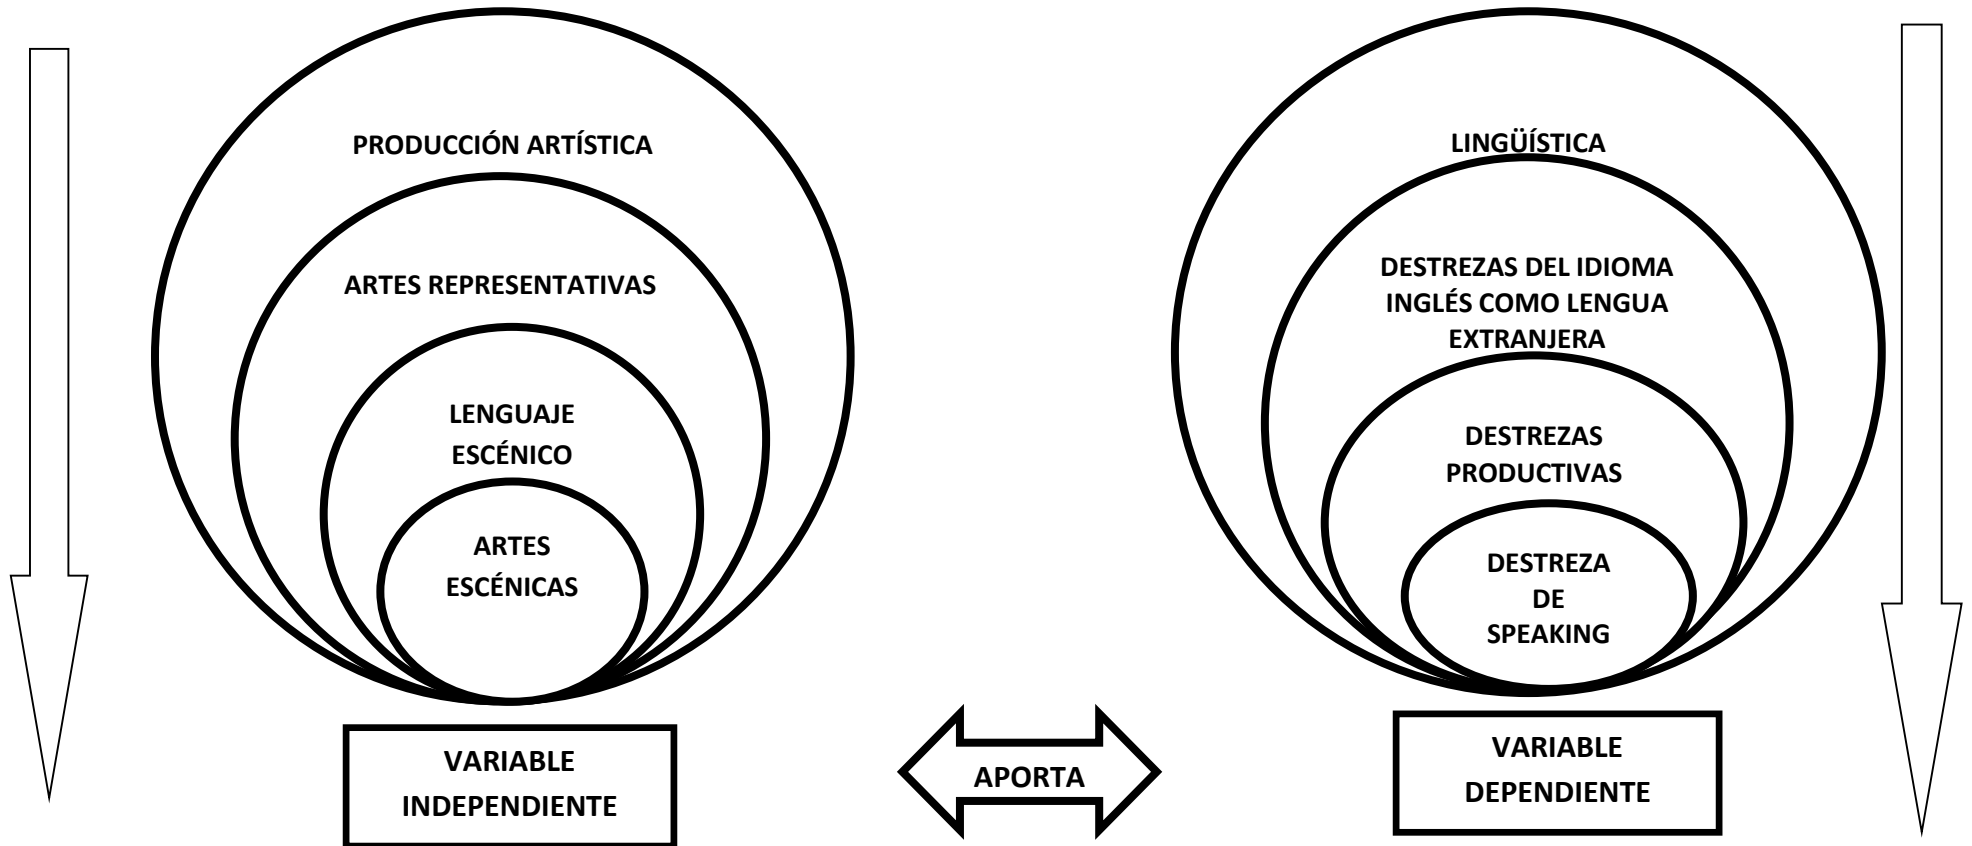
PRODUCCIÓN ARTÍSTICA

ARTES REPRESENTATIVAS

LENGUAJE ESCÉNICO

ARTES ESCÉNICAS

VARIABLE INDEPENDIENTE

APORTA

LINGÜÍSTICA

DESTREZAS DEL IDIOMA INGLÉS COMO LENGUA EXTRANJERA

DESTREZAS PRODUCTIVAS

DESTREZA DE SPEAKING

VARIABLE DEPENDIENTE